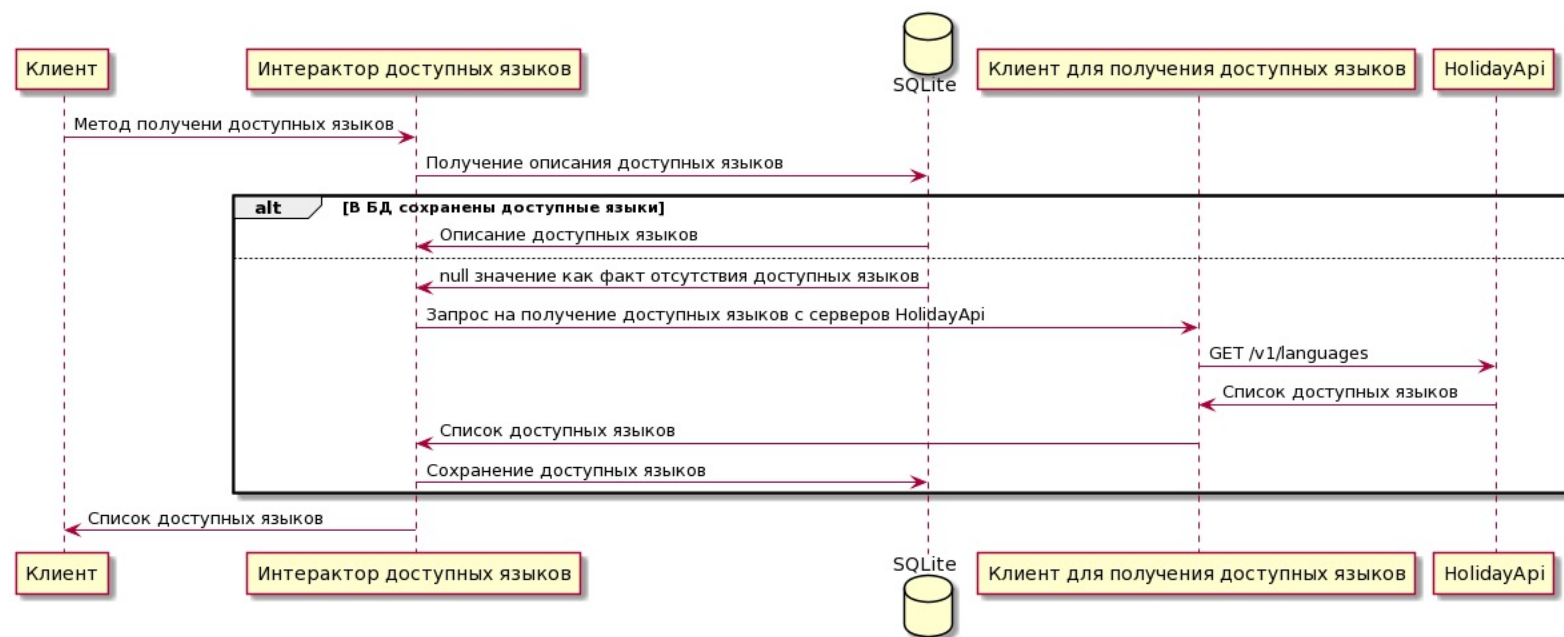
Клиент

Интерактор доступных языков

SQLite

Клиент для получения доступных языков

HolidayApi

Метод получени доступных языков

Получение описания доступных языков

alt [В БД сохранены доступные языки]

Описание доступных языков

null значение как факт отсутствия доступных языков

Запрос на получение доступных языков с серверов HolidayApi

GET /v1/languages

Список доступных языков

Список доступных языков

Сохранение доступных языков

Список доступных языков

Клиент

Интерактор доступных языков

SQLite

Клиент для получения доступных языков

HolidayApi